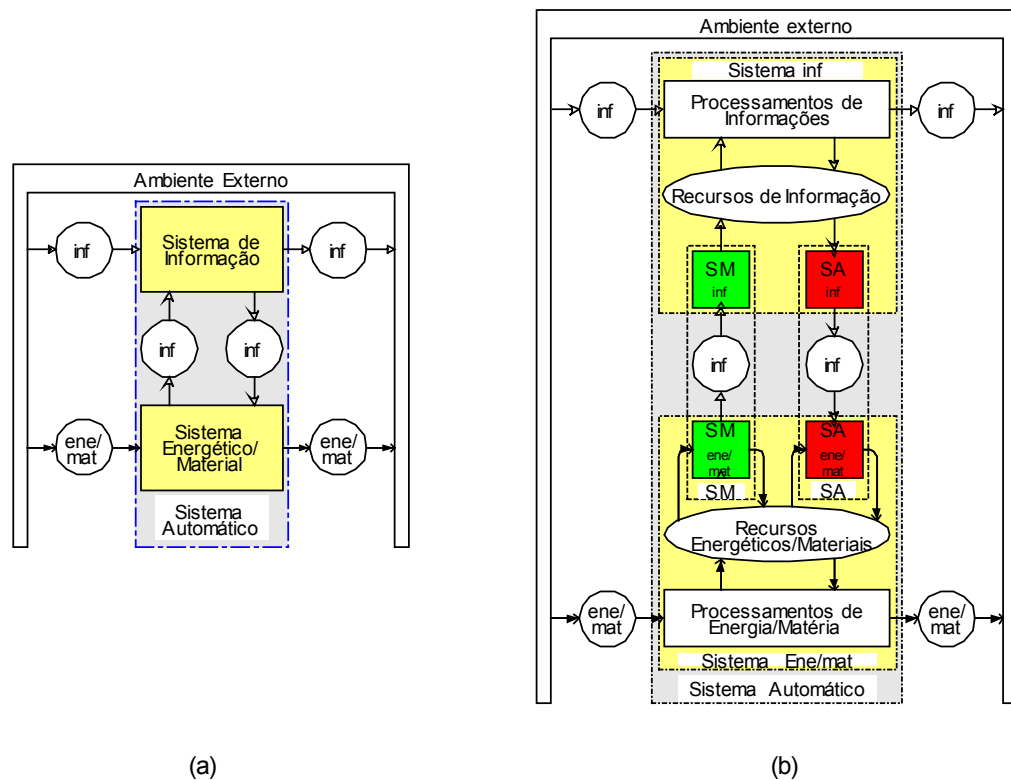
Ambiente Externo

inf

Sistema de Informação

inf

inf

inf

ene/mat

Sistema Energético/Material

ene/mat

Sistema Automático

(a)

Ambiente externo

Sistema inf

inf

Processamentos de Informações

inf

Recursos de Informação

SM inf

SA inf

inf

inf

SM ene/mat

SA ene/mat

SM

SA

Recursos Energéticos/Materiais

ene/mat

Processamentos de Energia/Matéria

ene/mat

Sistema Ene/mat

Sistema Automático

(b)